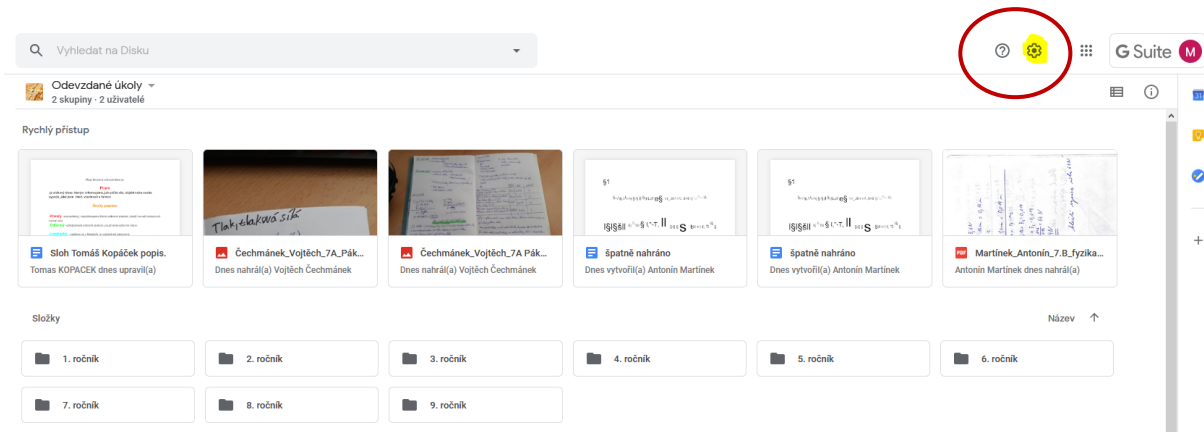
Vyhledat na Disku

G Suite

M

Odevzdané úkoly
2 skupiny · 2 uživatelé

Rychlý přístup

Popis

Tlak, tlaková síla

Sloh Tomáš Kopáček popis.
Tomas KOPACEK dnes upravil(a)

Čechmánek_Vojtěch_7A_Pák...
Dnes nahrál(a) Vojtěch Čechmánek

Čechmánek_Vojtěch_7A_Pák...
Dnes nahrál(a) Vojtěch Čechmánek

špatně nahráno
Dnes vytvořil(a) Antonín Martínek

špatně nahráno
Dnes vytvořil(a) Antonín Martínek

Martínek_Antonín_7.B_fyzika...
Antonín Martínek dnes nahrál(a)

Složky

Název

1. ročník

2. ročník

3. ročník

4. ročník

5. ročník

6. ročník

7. ročník

8. ročník

9. ročník